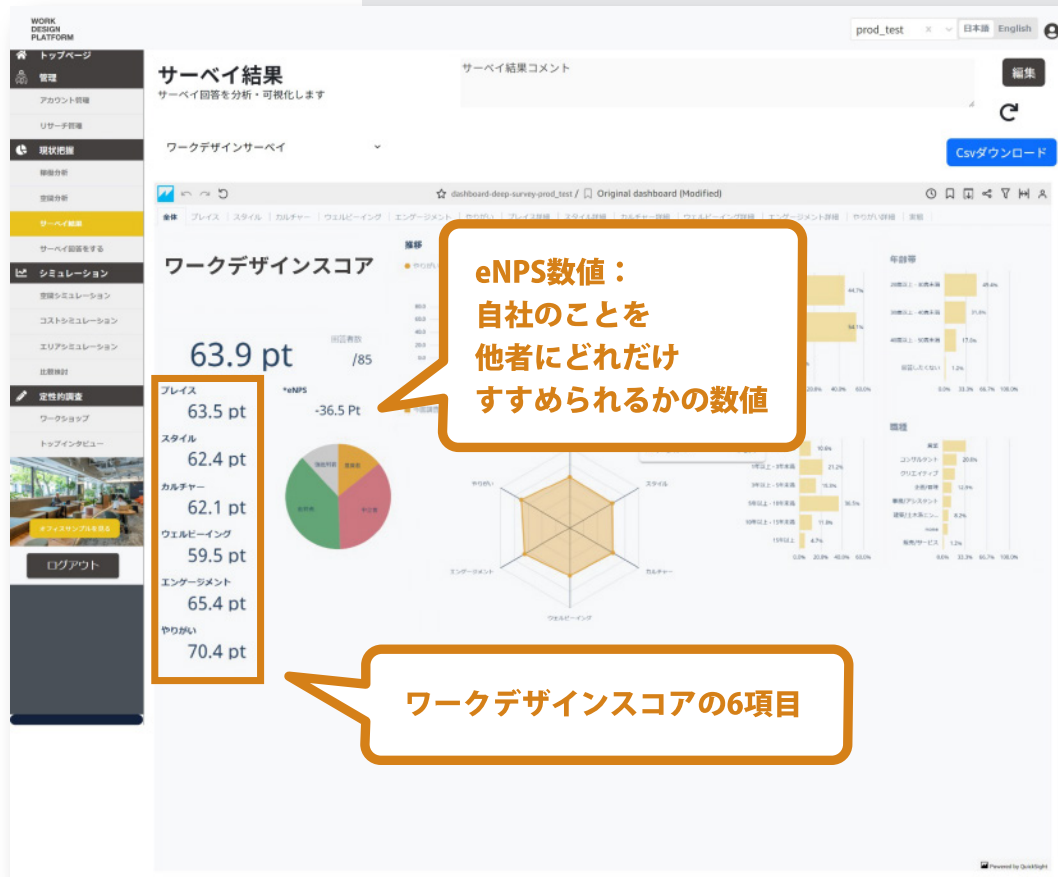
WORK DESIGN PLATFORM

prod_test
日本語 English

トップページ
管理
アカウント管理
リサーチ管理
現状把握
稼働分析
密度分析
サーベイ結果
サーベイ回答をする
シミュレーション
密度シミュレーション
コストシミュレーション
エリアシミュレーション
比較検討
定性的調査
ワークショップ
トップインタビュー
オフィスサンプルを見る
ログアウト

サーベイ結果
サーベイ回答を分析・可視化します

サーベイ結果コメント

編集

ワークデザインサーベイ

Csvダウンロード

dashboard-deep-survey-prod_test / Original dashboard (Modified)

全体 | プレイス | スタイル | カルチャー | ウェルビーイング | エンゲージメント | やりがい | プレイス詳細 | スタイル詳細 | カルチャー詳細 | ウェルビーイング詳細 | エンゲージメント詳細 | やりがい詳細 | 実態

ワークデザインスコア

63.9 pt

回答者数
/85

プレイス
63.5 pt
スタイル
62.4 pt
カルチャー
62.1 pt
ウェルビーイング
59.5 pt
エンゲージメント
65.4 pt
やりがい
70.4 pt

eNPS
-36.5 Pt

推移

年齢帯

職種

eNPS数値：
自社のことを
他者にどれだけ
すすめられるかの数値

ワークデザインスコアの6項目

Powered by QuickSight